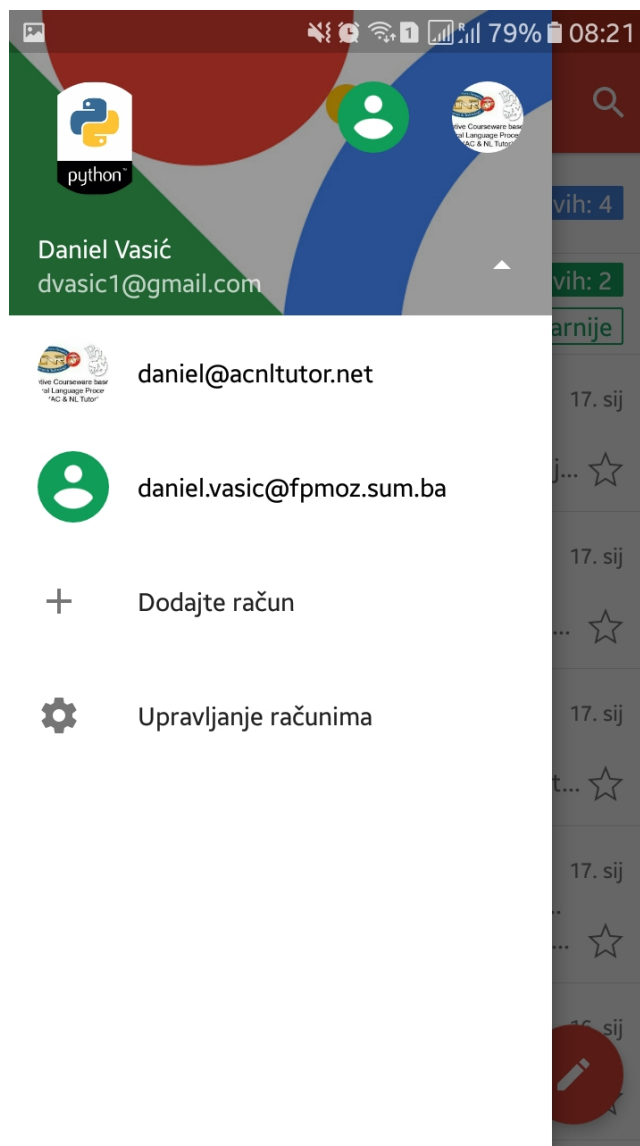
79% 08:21

python™

Daniel Vasić
dvasic1@gmail.com

vih: 4
vih: 2
arnije

ctive Courseware base
ral Language Proce
AC & NL Tutor

daniel@acnltutor.net

17. sij
j...

daniel.vasic@fpmoz.sum.ba

17. sij
...

Dodajte račun

17. sij
t...

Upravljanje računima

17. sij
...

16. sij